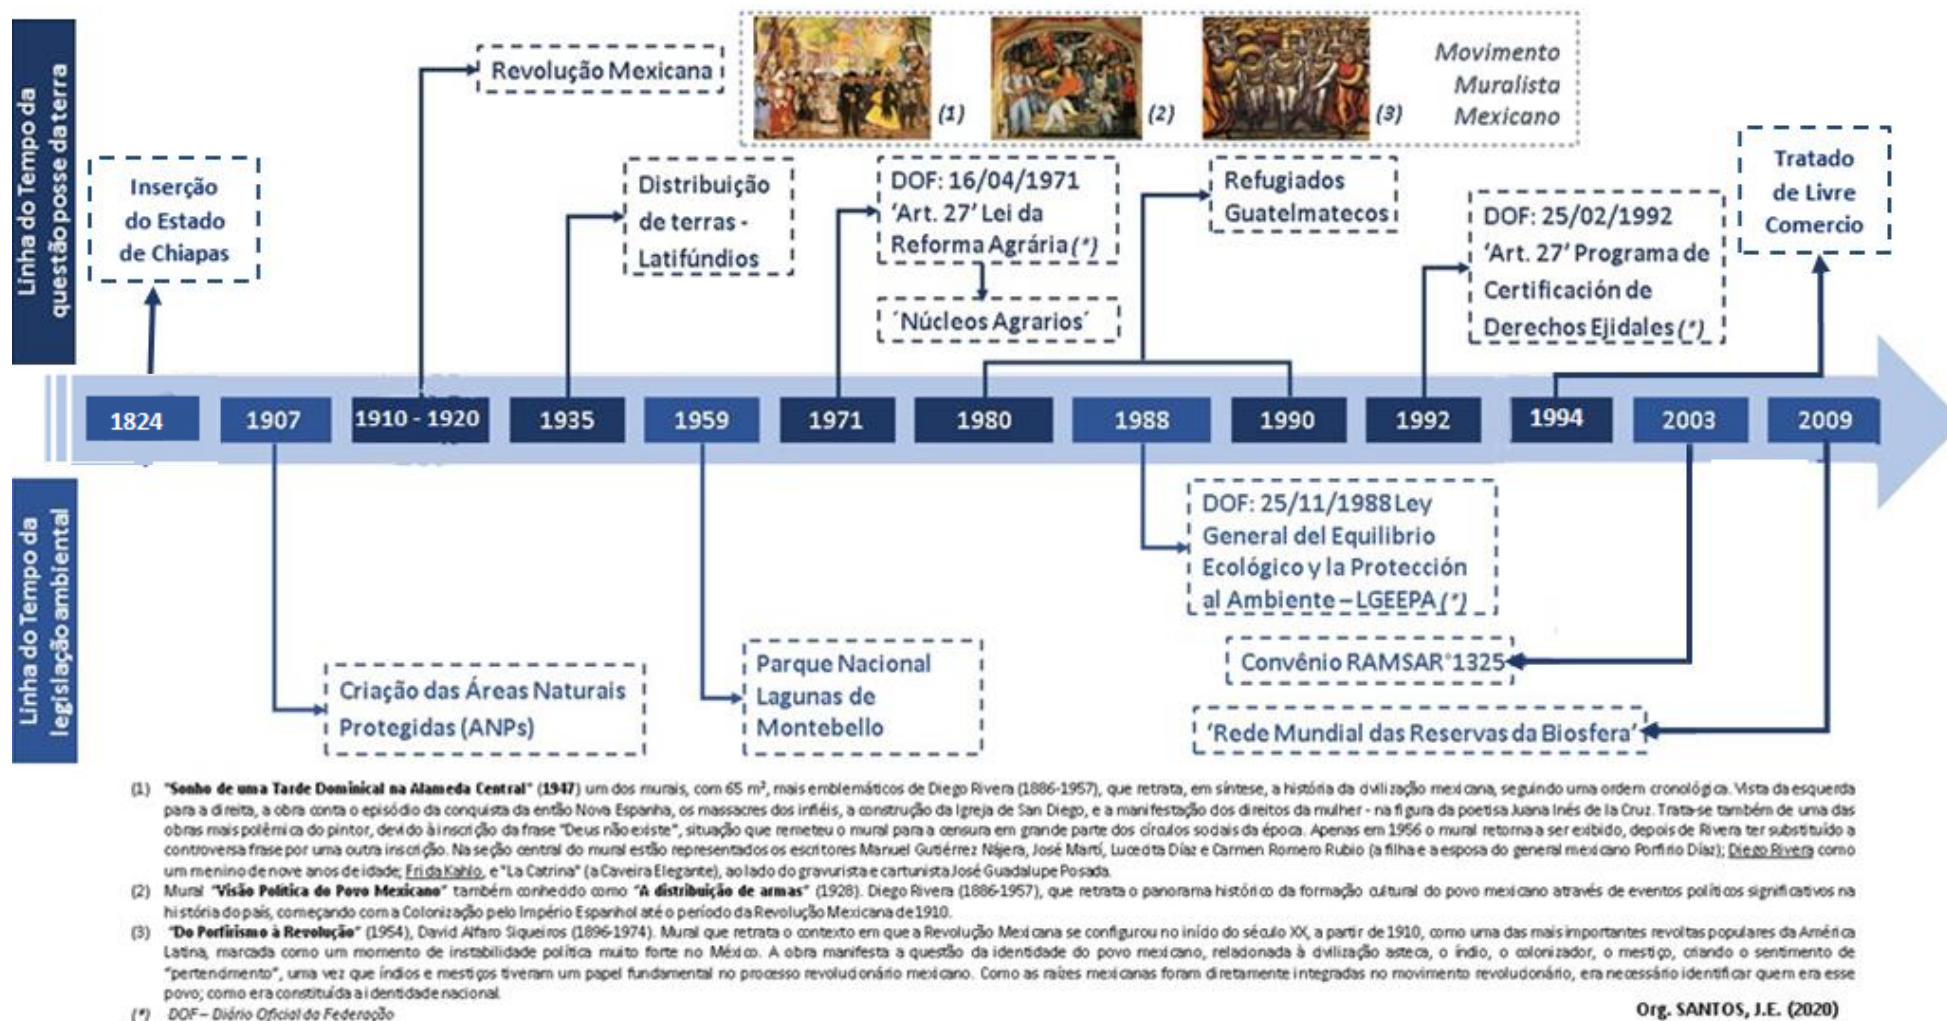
Linha do Tempo da questão posse da terra

Inserção do Estado de Chiapas

Revolução Mexicana

Distribuição de terras - Latifúndios

Movimento Muralista Mexicano

(1) (2) (3)

DOF: 16/04/1971 'Art. 27' Lei da Reforma Agrária (*)

´Núcleos Agrarios´

Refugiados Guatelmatecos

DOF: 25/02/1992 'Art. 27' Programa de Certificación de Derechos Ejidales (*)

Tratado de Livre Comercio

1824 | 1907 | 1910 - 1920 | 1935 | 1959 | 1971 | 1980 | 1988 | 1990 | 1992 | 1994 | 2003 | 2009

Linha do Tempo da legislação ambiental

DOF: 25/11/1988 Ley General del Equilibrio Ecológico y la Protección al Ambiente – LGEEPA (*)

Convênio RAMSAR°1325

'Rede Mundial das Reservas da Biosfera'

Criação das Áreas Naturais Protegidas (ANPs)

Parque Nacional Lagunas de Montebello

(1) "Sonho de uma Tarde Dominical na Alameda Central" (1947) um dos murais, com 65 m², mais emblemáticos de Diego Rivera (1886-1957), que retrata, em síntese, a história da civilização mexicana, seguindo uma ordem cronológica. Vista da esquerda para a direita, a obra conta o episódio da conquista da então Nova Espanha, os massacres dos infiéis, a construção da Igreja de San Diego, e a manifestação dos direitos da mulher - na figura da poetisa Juana Inés de la Cruz. Trata-se também de uma das obras mais polêmica do pintor, devido à inscrição da frase "Deus não existe", situação que remeteu o mural para a censura em grande parte dos círculos sociais da época. Apenas em 1956 o mural retorna a ser exibido, depois de Rivera ter substituído a controversa frase por uma outra inscrição. Na seção central do mural estão representados os escritores Manuel Gutiérrez Nájera, José Martí, Lucecita Díaz e Carmen Romero Rubio (a filha e a esposa do general mexicano Porfirio Díaz); Diego Rivera como um menino de nove anos de idade; Frida Kahlo, e "La Catrina" (a Caveira Elegante), ao lado do gravurista e cartunista José Guadalupe Posada.
(2) Mural "Visão Política do Povo Mexicano" também conhecido como "A distribuição de armas" (1928). Diego Rivera (1886-1957), que retrata o panorama histórico da formação cultural do povo mexicano através de eventos políticos significativos na história do país, começando com a Colonização pelo Império Espanhol até o período da Revolução Mexicana de 1910.
(3) "Do Porfirismo à Revolução" (1954), David Alfaro Siqueiros (1896-1974). Mural que retrata o contexto em que a Revolução Mexicana se configurou no início do século XX, a partir de 1910, como uma das mais importantes revoltas populares da América Latina, marcada como um momento de instabilidade política muito forte no México. A obra manifesta a questão da identidade do povo mexicano, relacionada à civilização asteca, o índio, o colonizador, o mestiço, criando o sentimento de "pertencimento", uma vez que índios e mestiços tiveram um papel fundamental no processo revolucionário mexicano. Como as raízes mexicanas foram diretamente integradas no movimento revolucionário, era necessário identificar quem era esse povo; como era constituída a identidade nacional.
(*) DOF – Diário Oficial da Federação

Org. SANTOS, J.E. (2020)